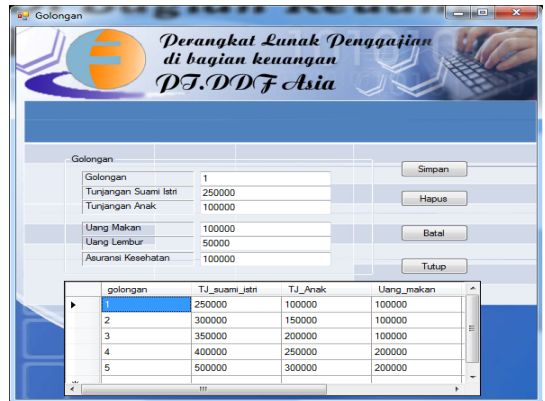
Golongan

Perangkat Lunak Penggajian
di bagian keuangan
PT.DDF Asia

Golongan

Golongan 1
Tunjangan Suami Istri 250000
Tunjangan Anak 100000

Uang Makan 100000
Uang Lembur 50000
Asuransi Kesehatan 100000

Simpan
Hapus
Batal
Tutup

| | golongan | TJ_suami_istri | TJ_Anak | Uang_makan |
|---|---|---|---|---|
| ▶ | 1 | 250000 | 100000 | 100000 |
| | 2 | 300000 | 150000 | 100000 |
| | 3 | 350000 | 200000 | 100000 |
| | 4 | 400000 | 250000 | 200000 |
| | 5 | 500000 | 300000 | 200000 |